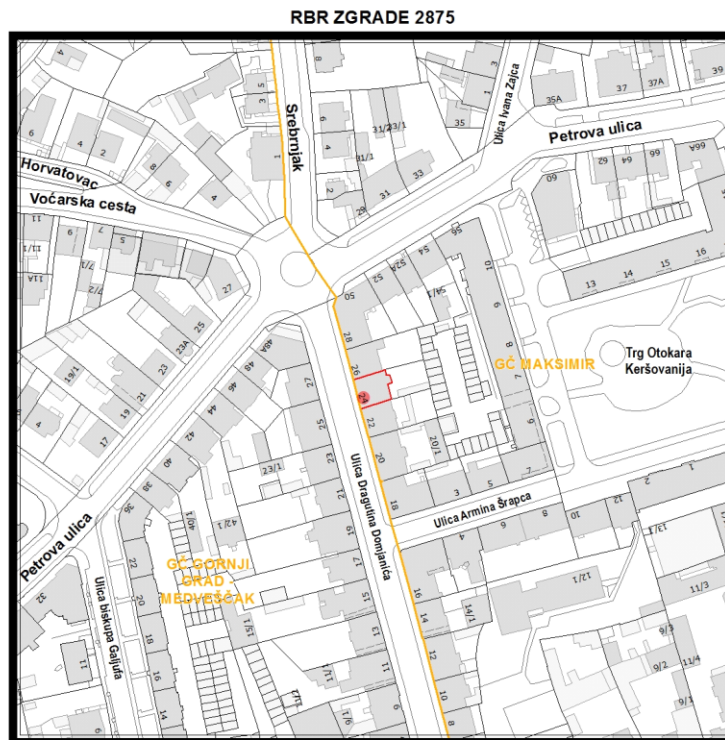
RBR ZGRADE 2875

Srebrnjak
Horvatovac
Voćarska cesta
Petrova ulica
Ulica Ivana Zajca
GČ MAKSIMIR
Trg Otokara Keršovanija
Ulica Dragutina Domjanića
Ulica Armina Šrapca
GČ GORNJI GRAD - MEDVEŠČAK
Petrova ulica
Ulica biskupa Galjufa

4
8
3
1
6
4
2
8
6
4
2
1
6
4
2
31/1
31
33
23/1
35
35A
37
37A
39
31/1
29
11
11/1
11A
6
7
7/1
5
7/2
27
25
23A
23
21
19
19/1
17
4
2
56
54
52
52A
50
54/1
10
8
6
4
2
28
26
24
22
20
20/1
18
3
5
7
9
60
62
64
66
66A
13
14
15
16
48A
48
46
44
42
40
38
36
25
23
21
19
17
15
13
23/1
40/1
42/1
13/1
7/1
1/6
22
20
18
16
14
32
11
16
14
14/1
12
10
8
2
4
6
8
10
12
13/1
12/1
11/3
9/3
9/2
11/4
9/1
1
2